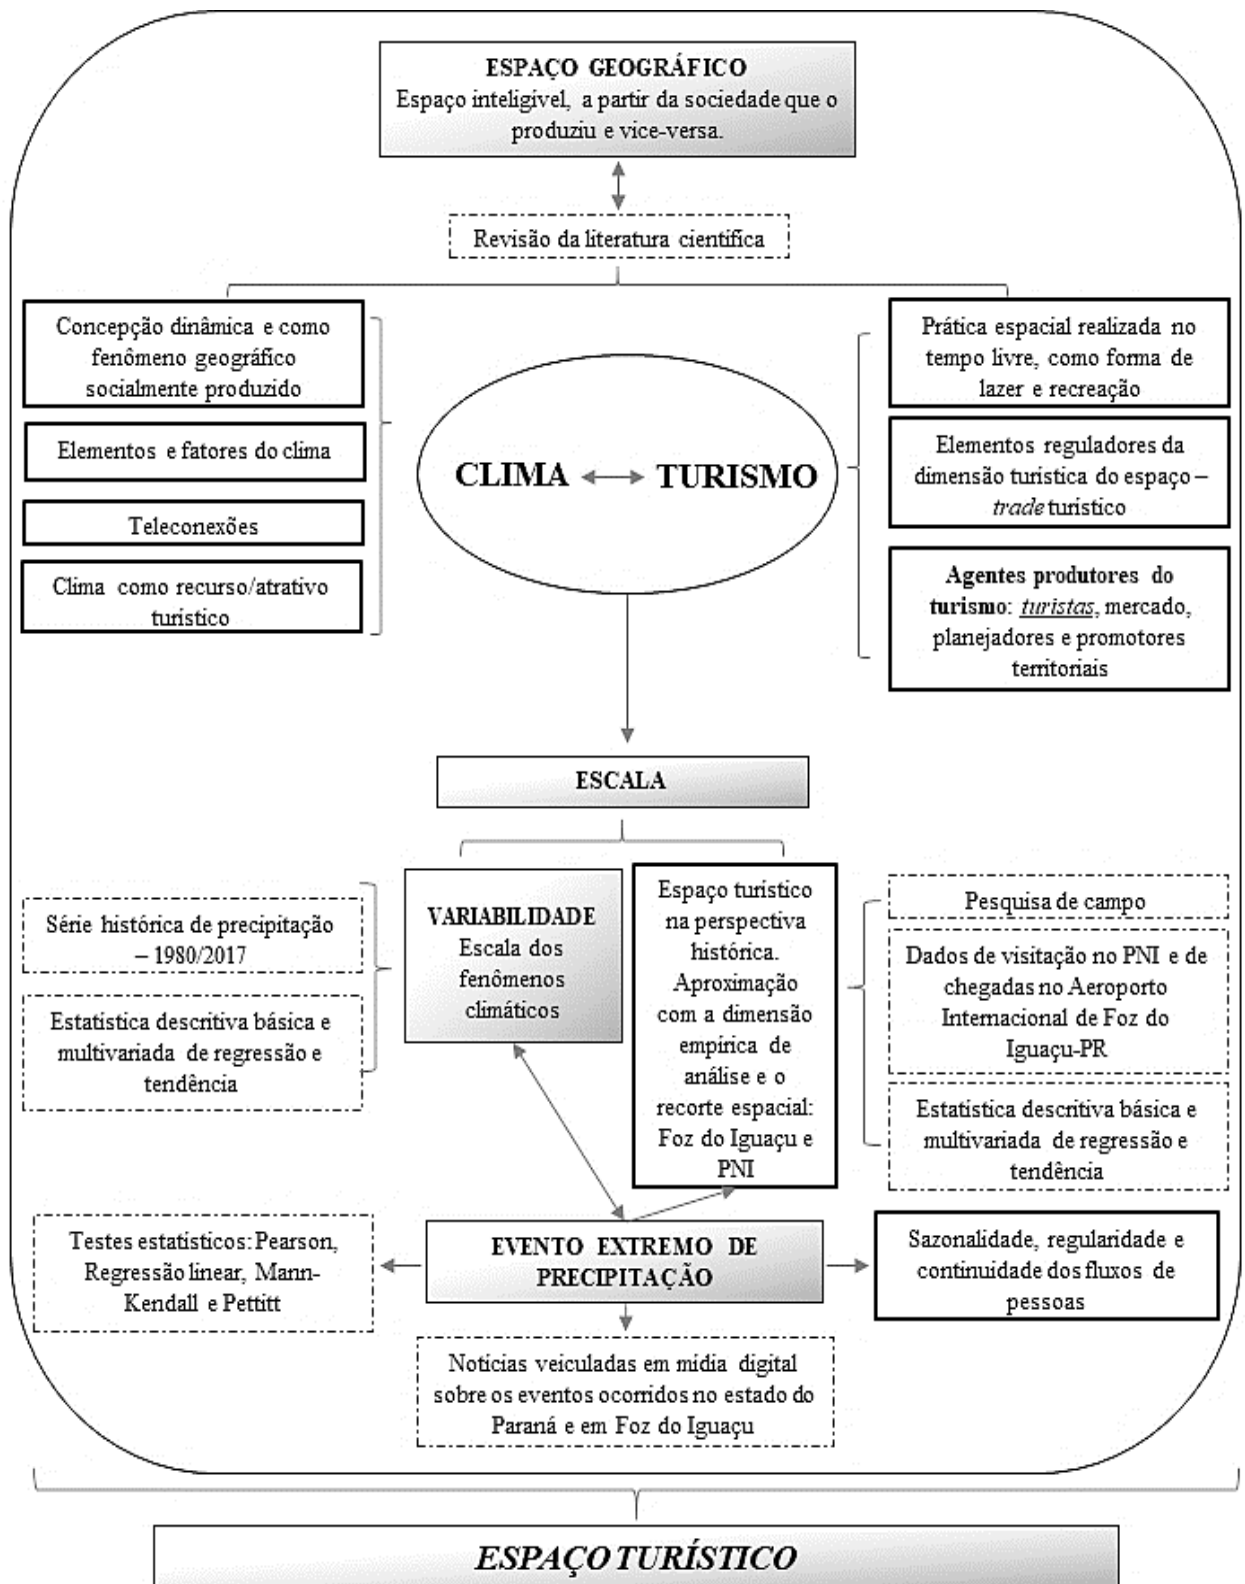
ESPAÇO GEOGRÁFICO
Espaço inteligível, a partir da sociedade que o produziu e vice-versa.

Revisão da literatura científica

Concepção dinâmica e como fenômeno geográfico socialmente produzido

Elementos e fatores do clima

Teleconexões

Clima como recurso/atrativo turístico

CLIMA ⟷ TURISMO

Prática espacial realizada no tempo livre, como forma de lazer e recreação

Elementos reguladores da dimensão turística do espaço – *trade* turístico

**Agentes produtores do turismo**: *turistas*, mercado, planejadores e promotores territoriais

ESCALA

Série histórica de precipitação – 1980/2017

Estatística descritiva básica e multivariada de regressão e tendência

VARIABILIDADE
Escala dos fenômenos climáticos

Espaço turístico na perspectiva histórica. Aproximação com a dimensão empírica de análise e o recorte espacial: Foz do Iguaçu e PNI

Pesquisa de campo

Dados de visitação no PNI e de chegadas no Aeroporto Internacional de Foz do Iguaçu-PR

Estatística descritiva básica e multivariada de regressão e tendência

Testes estatísticos: Pearson, Regressão linear, Mann-Kendall e Pettitt

EVENTO EXTREMO DE PRECIPITAÇÃO

Sazonalidade, regularidade e continuidade dos fluxos de pessoas

Notícias veiculadas em mídia digital sobre os eventos ocorridos no estado do Paraná e em Foz do Iguaçu

ESPAÇO TURÍSTICO